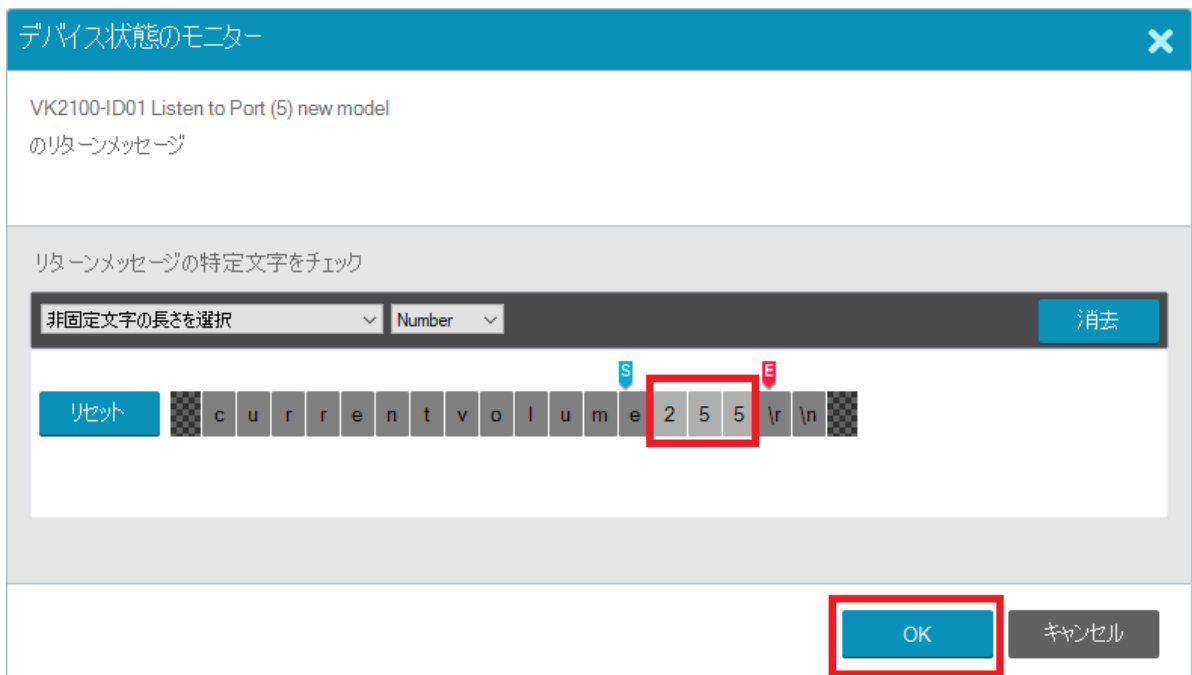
デバイス状態のモニター

VK2100-ID01 Listen to Port (5) new model

のリターンメッセージ

リターンメッセージの特定文字をチェック

非固定文字の長さを選択 Number 消去

S E

リセット c u r r e n t v o l u m e 2 5 5 \r \n

OK キャンセル